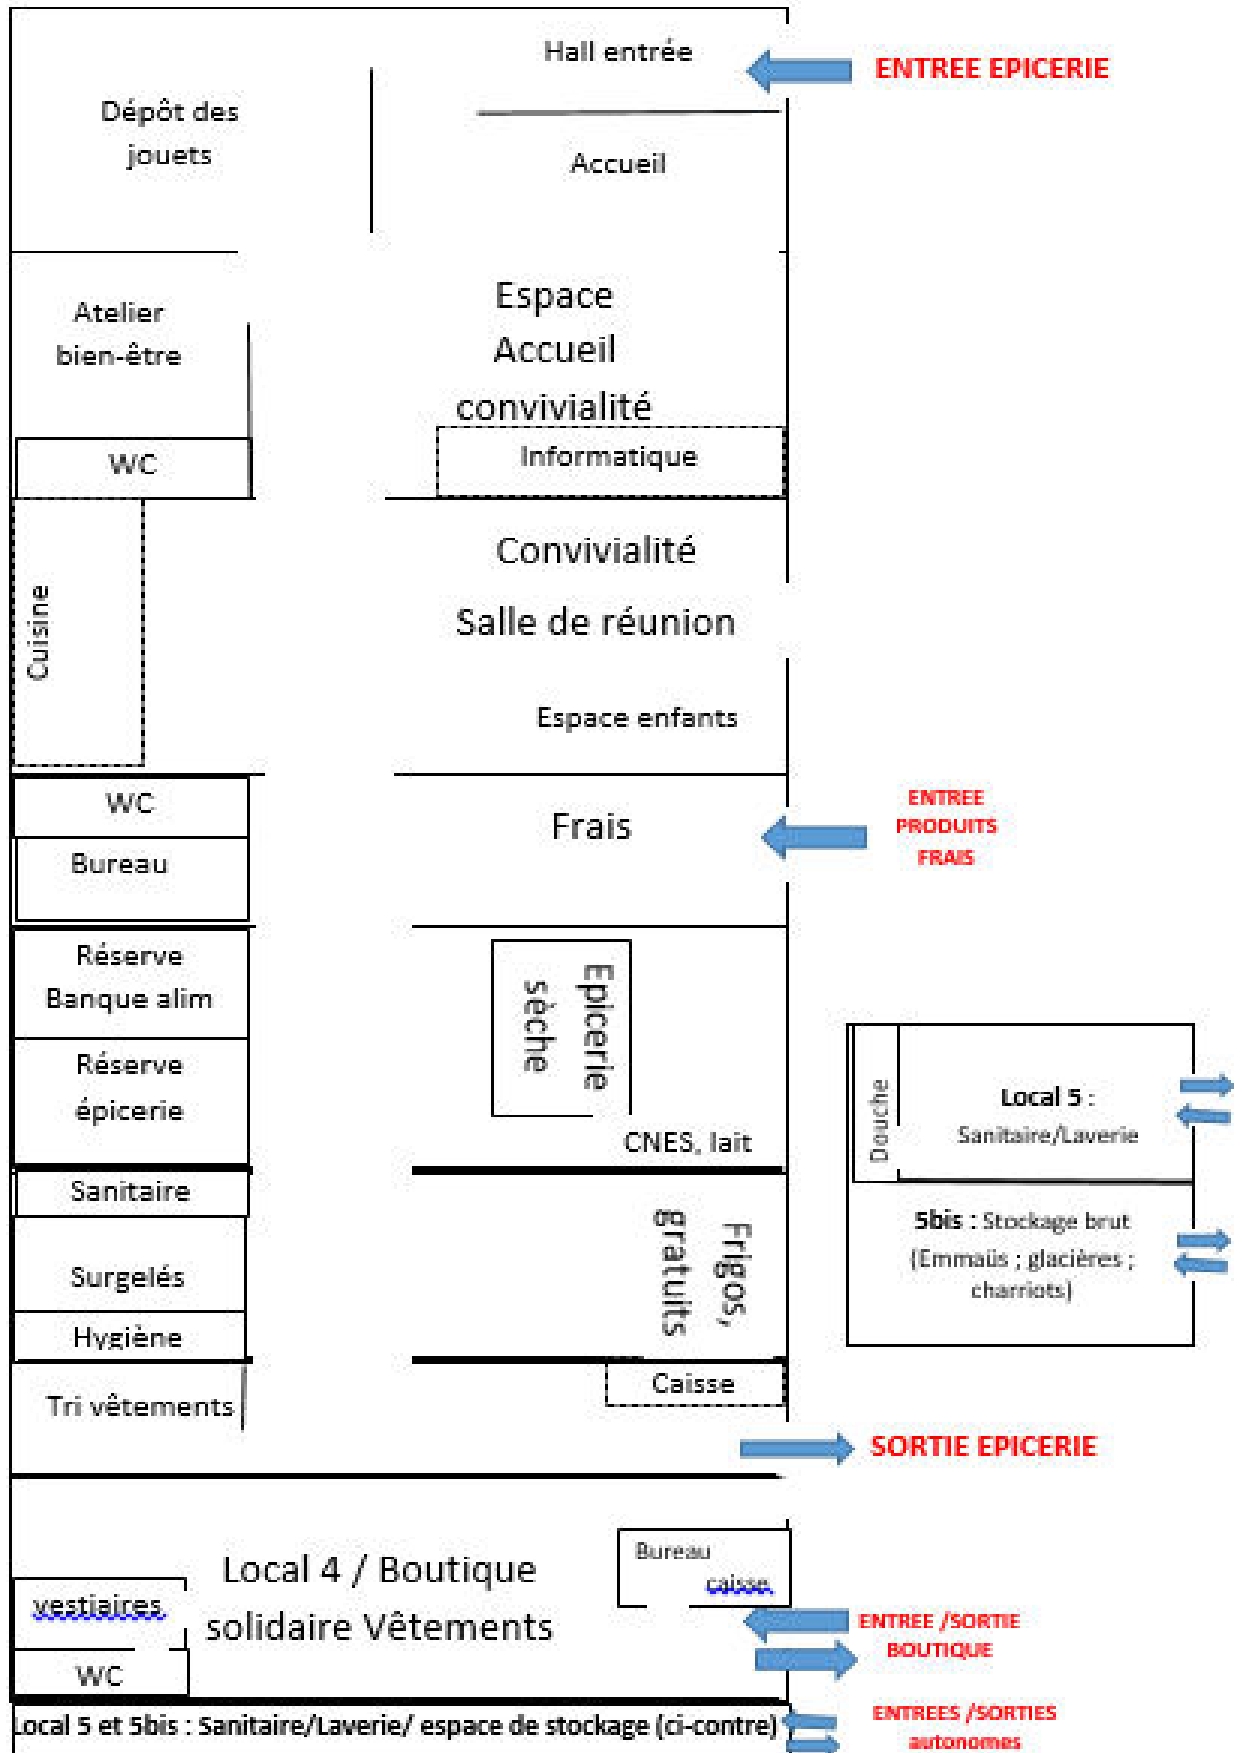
Hall entrée

ENTREE EPICERIE

Dépôt des jouets

Accueil

Atelier bien-être

Espace Accueil convivialité

WC

Informatique

Cuisine

Convivialité

Salle de réunion

Espace enfants

WC

Bureau

Frais

ENTREE PRODUITS FRAIS

Réserve Banque alim

Epicerie sèche

Réserve épicerie

Douche

Local 5 : Sanitaire/Laverie

CNES, lait

Sanitaire

5bis : Stockage brut (Emmaüs ; glacières ; charriots)

Surgelés

Frigos, gratuits

Hygiène

Tri vêtements

Caisse

SORTIE EPICERIE

Local 4 / Boutique solidaire Vêtements

Bureau caisse

vestiaires

ENTREE /SORTIE BOUTIQUE

WC

Local 5 et 5bis : Sanitaire/Laverie/ espace de stockage (ci-contre)

ENTREES /SORTIES autonomes